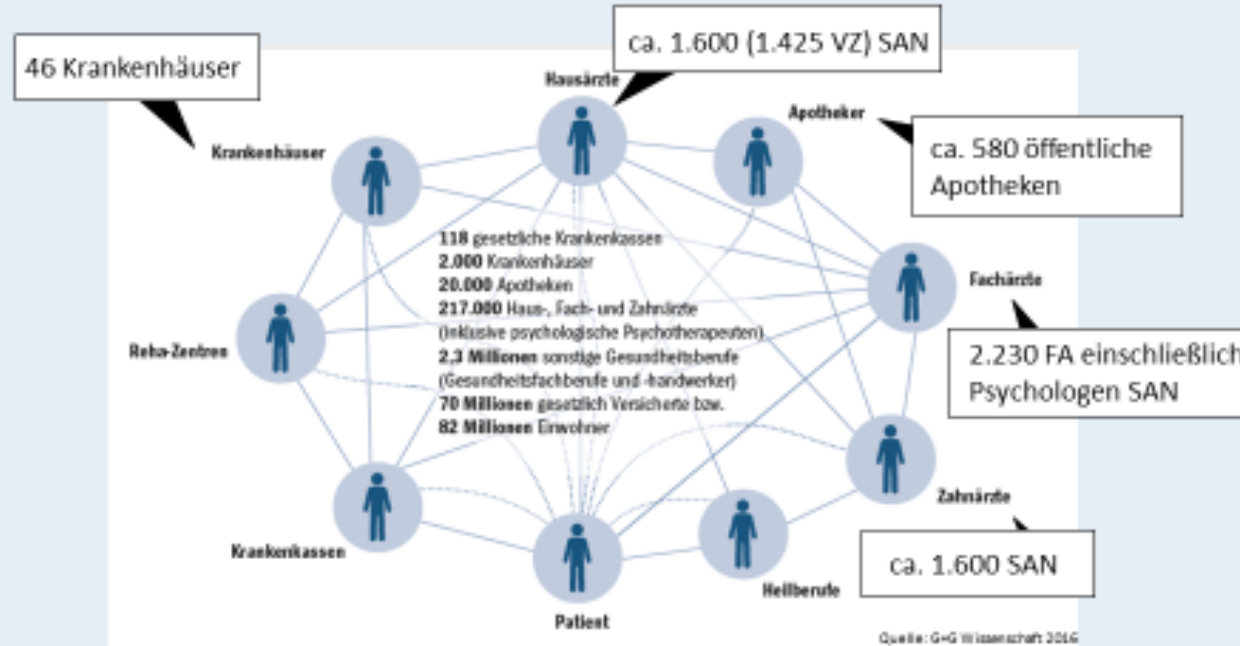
46 Krankenhäuser

ca. 1.600 (1.425 VZ) SAN

Hausärzte

Apotheker

ca. 580 öffentliche Apotheken

Krankenhäuser

118 gesetzliche Krankenkassen
2.000 Krankenhäuser
20.000 Apotheken
217.000 Haus-, Fach- und Zahnärzte (inklusive psychologische Psychotherapeuten)
2,3 Millionen sonstige Gesundheitsberufe (Gesundheitsfachberufe und -handwerker)
70 Millionen gesetzlich Versicherte bzw.
82 Millionen Einwohner

Fachärzte

2.230 FA einschließlich Psychologen SAN

Reha-Zentren

Zahnärzte

ca. 1.600 SAN

Krankenkassen

Patient

Heilberufe

Quelle: G+G Wissenschaft 2016